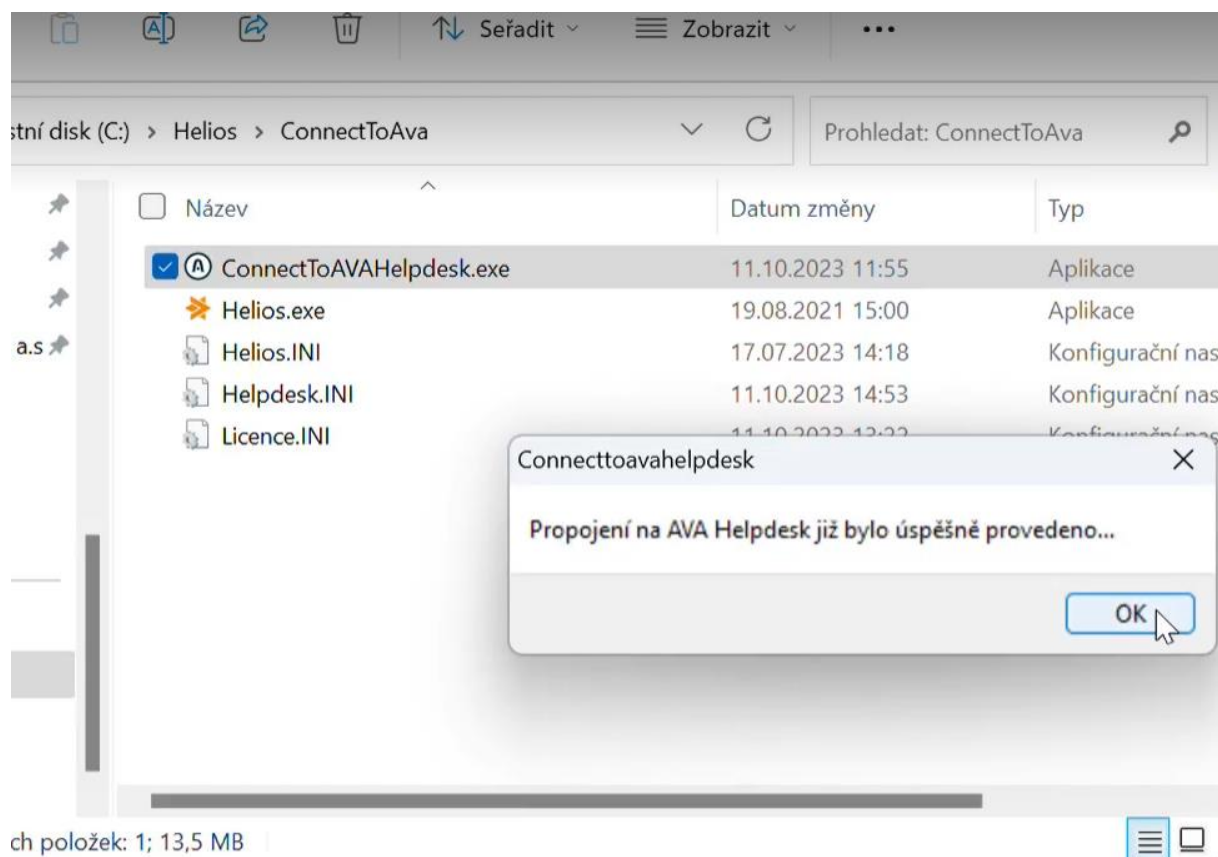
Seřadit ˅ Zobrazit ˅ •••

stní disk (C:) > Helios > ConnectToAva

Prohledat: ConnectToAva

a.s

| Název | Datum změny | Typ |
|---|---|---|
| ConnectToAVAHelpdesk.exe | 11.10.2023 11:55 | Aplikace |
| Helios.exe | 19.08.2021 15:00 | Aplikace |
| Helios.INI | 17.07.2023 14:18 | Konfigurační nas |
| Helpdesk.INI | 11.10.2023 14:53 | Konfigurační nas |
| Licence.INI | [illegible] | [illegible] |

Connecttoavahelpdesk

Propojení na AVA Helpdesk již bylo úspěšně provedeno...

OK

ch položek: 1; 13,5 MB